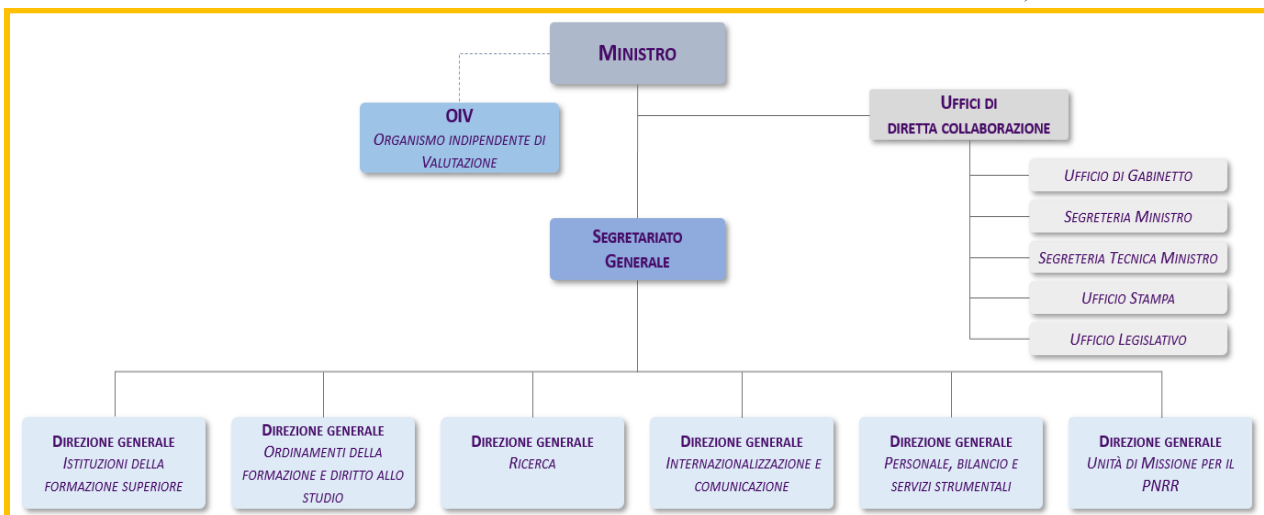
MINISTRO

OIV
ORGANISMO INDIPENDENTE DI VALUTAZIONE

UFFICI DI DIRETTA COLLABORAZIONE

UFFICIO DI GABINETTO

SEGRETERIA MINISTRO

SEGRETERIA TECNICA MINISTRO

UFFICIO STAMPA

UFFICIO LEGISLATIVO

SEGRETARIATO GENERALE

DIREZIONE GENERALE
ISTITUZIONI DELLA FORMAZIONE SUPERIORE

DIREZIONE GENERALE
ORDINAMENTI DELLA FORMAZIONE E DIRITTO ALLO STUDIO

DIREZIONE GENERALE
RICERCA

DIREZIONE GENERALE
INTERNAZIONALIZZAZIONE E COMUNICAZIONE

DIREZIONE GENERALE
PERSONALE, BILANCIO E SERVIZI STRUMENTALI

DIREZIONE GENERALE
UNITÀ DI MISSIONE PER IL PNRR